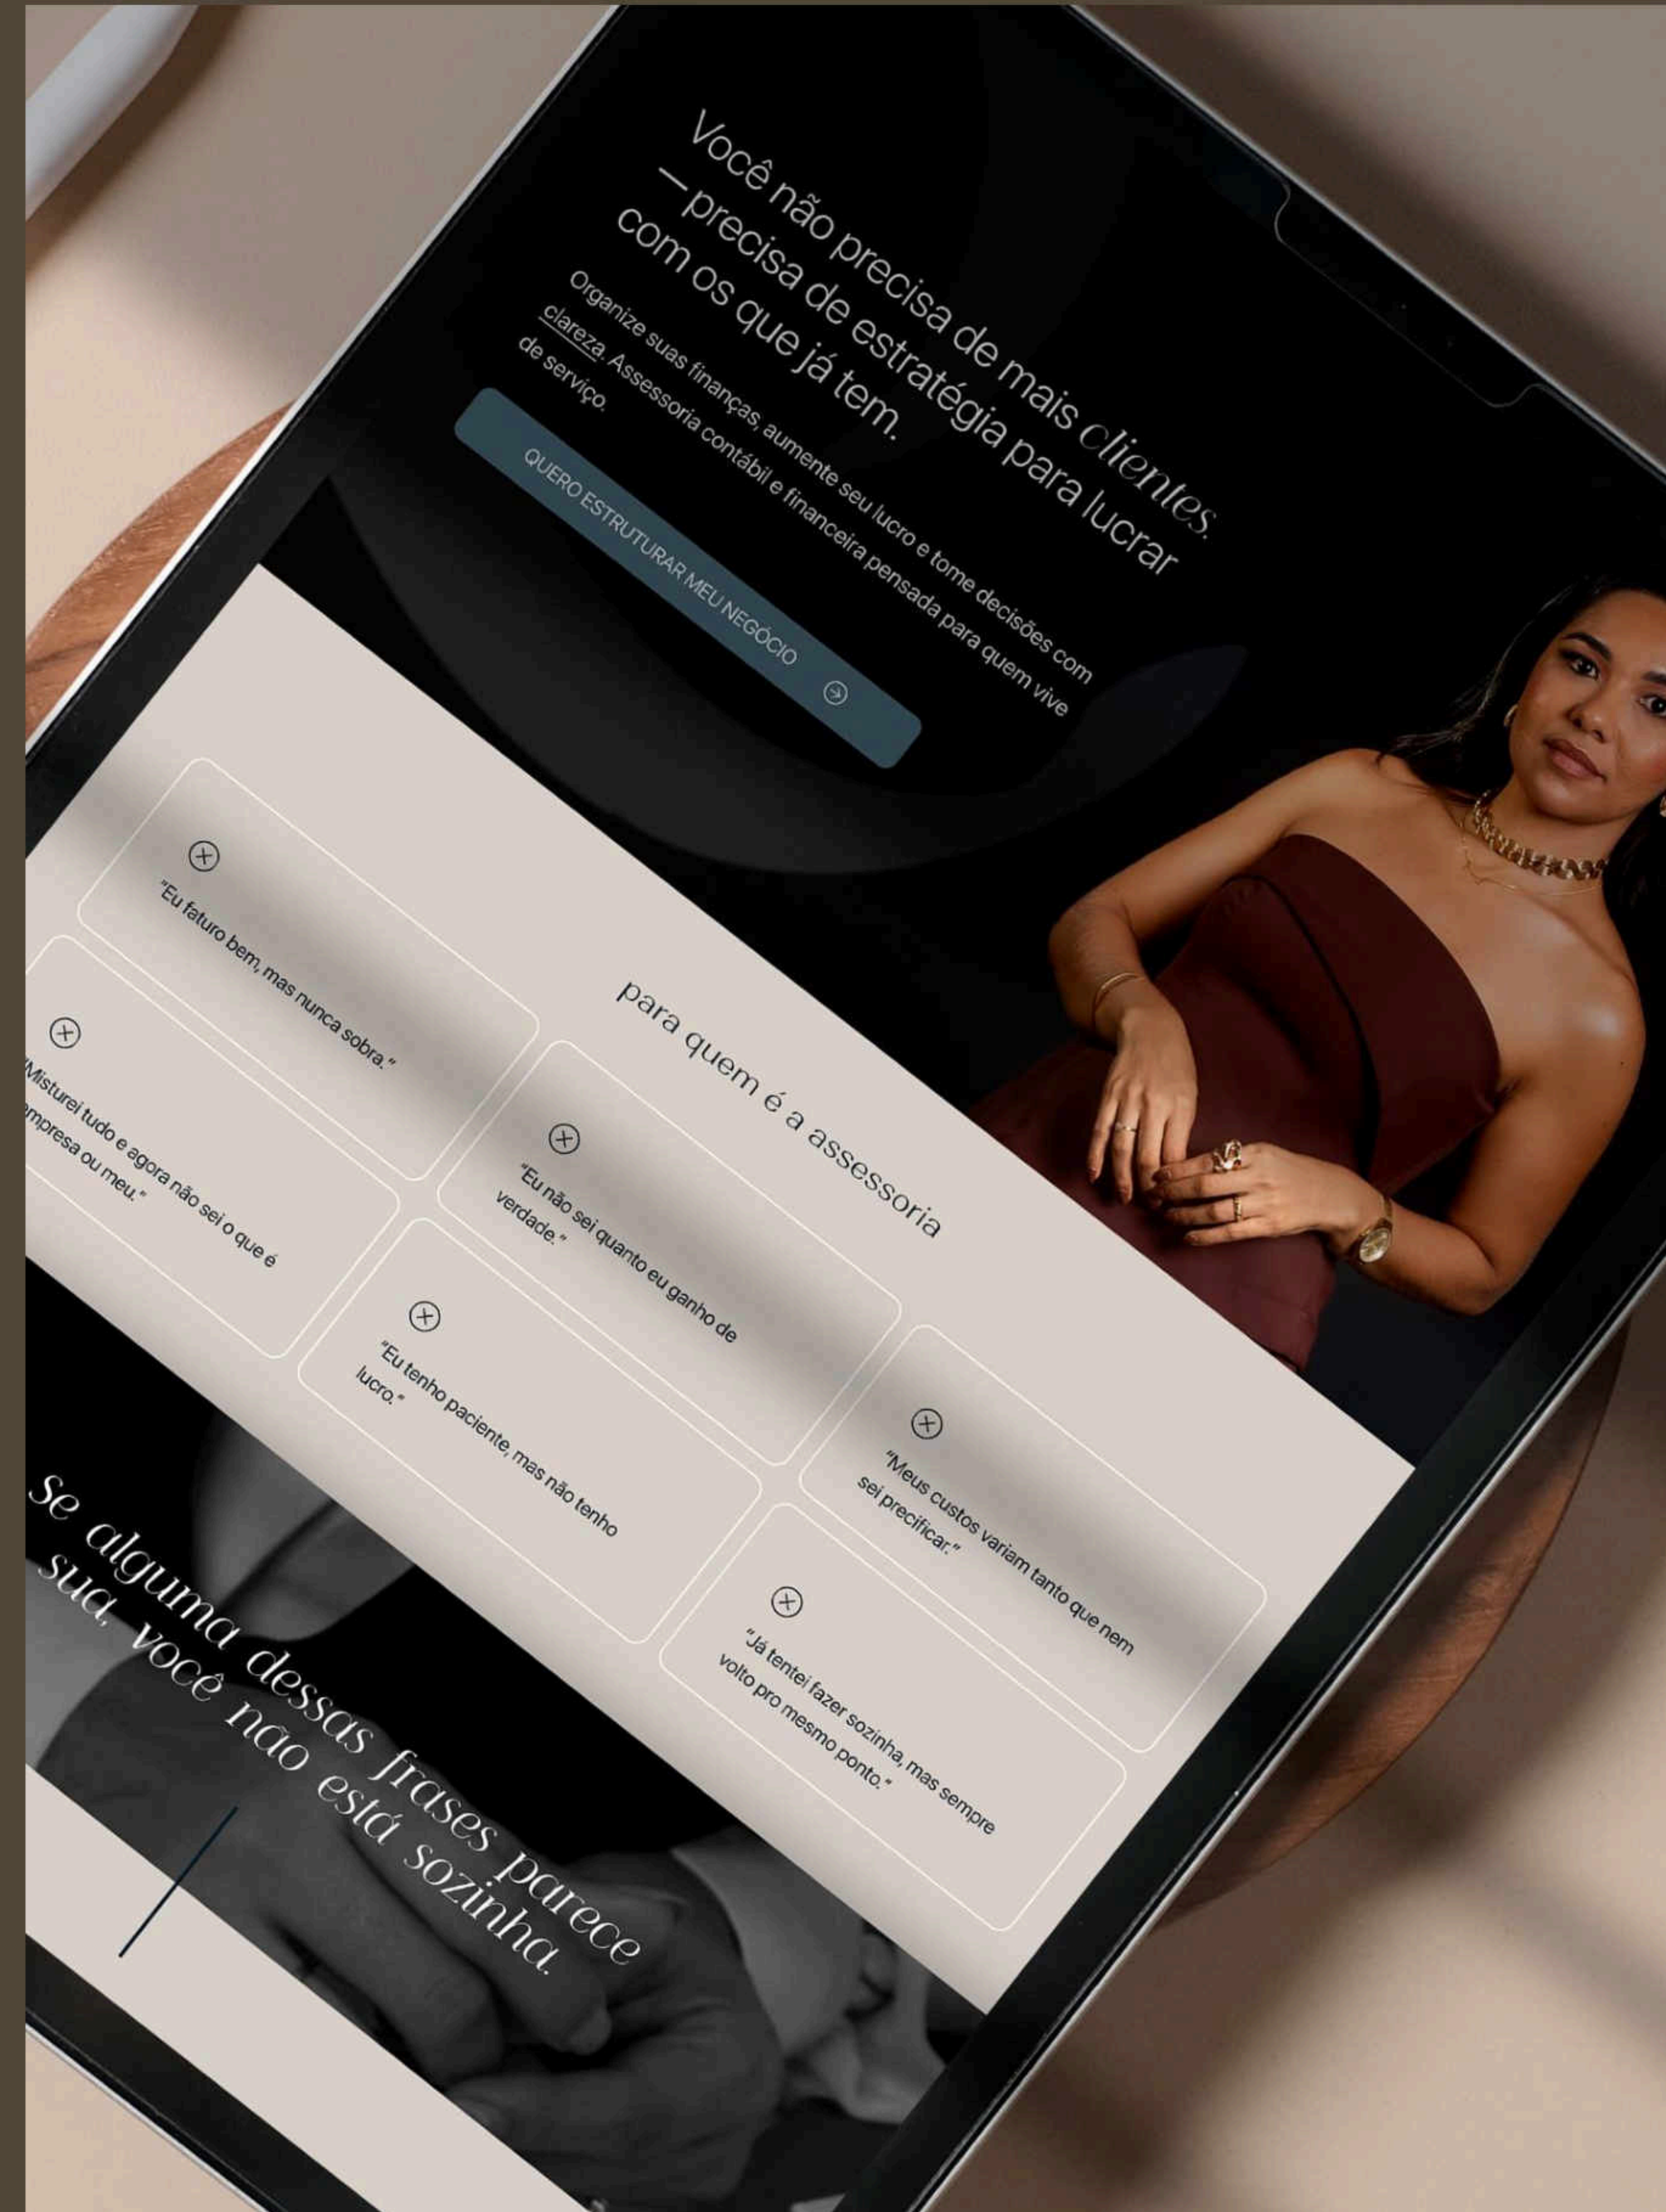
Você não precisa de mais clientes. — precisa de estratégia para lucrar com os que já tem.

Organize suas finanças, aumente seu lucro e tome decisões com clareza. Assessoria contábil e financeira pensada para quem vive de serviço.

QUERO ESTRUTURAR MEU NEGÓCIO

para quem é a assessoria

"Eu faturo bem, mas nunca sobra."

"Eu não sei quanto eu ganho de verdade."

"Meus custos variam tanto que nem sei precificar."

"Misturei tudo e agora não sei o que é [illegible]mpresa ou meu."

"Eu tenho paciente, mas não tenho lucro."

"Já tentei fazer sozinha, mas sempre volto pro mesmo ponto."

Se alguma dessas frases parece sua, você não está sozinha.